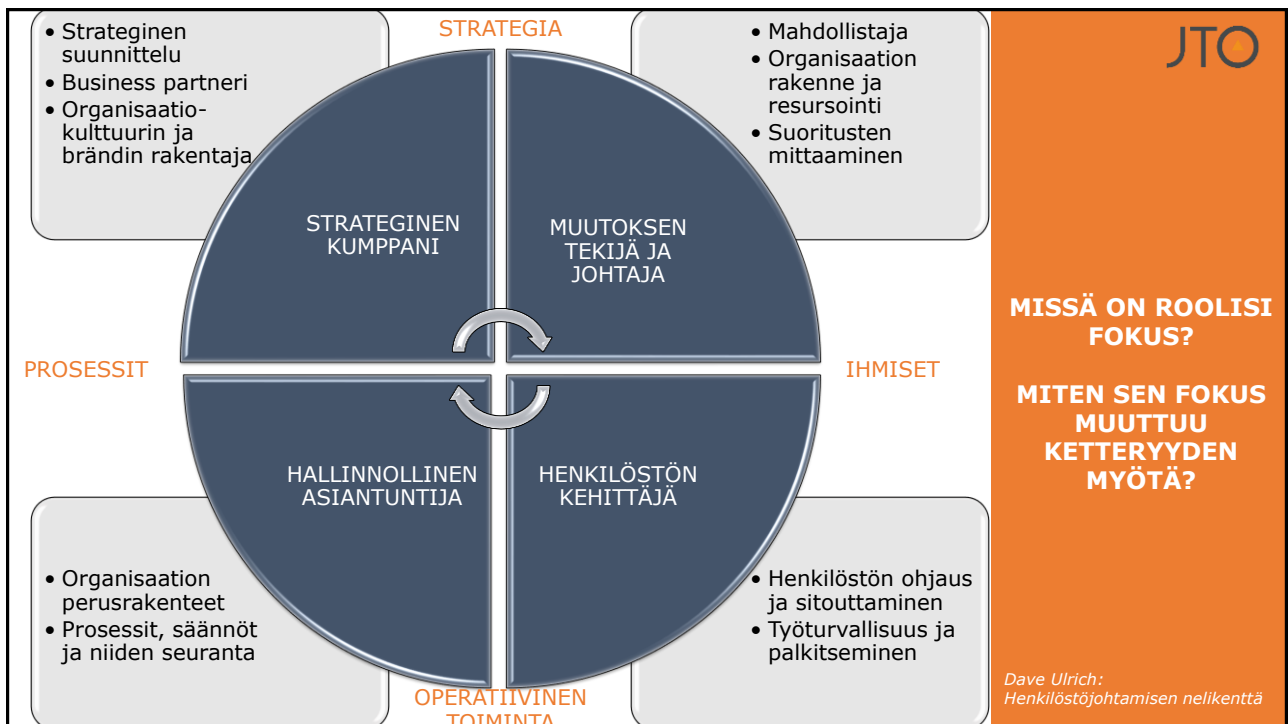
STRATEGIA

• Strateginen suunnittelu
• Business partneri
• Organisaatiokulttuurin ja brändin rakentaja

• Mahdollistaja
• Organisaation rakenne ja resursointi
• Suoritusten mittaaminen

JTO

STRATEGINEN KUMPPANI

MUUTOKSEN TEKIJÄ JA JOHTAJA

PROSESSIT

IHMISET

HALLINNOLLINEN ASIANTUNTIJA

HENKILÖSTÖN KEHITTÄJÄ

• Organisaation perusrakenteet
• Prosessit, säännöt ja niiden seuranta

• Henkilöstön ohjaus ja sitouttaminen
• Työturvallisuus ja palkitseminen

OPERATIIVINEN TOIMINTA

MISSÄ ON ROOLISI FOKUS?

MITEN SEN FOKUS MUUTTUU KETTERYYDEN MYÖTÄ?

Dave Ulrich: Henkilöstöjohtamisen nelikenttä